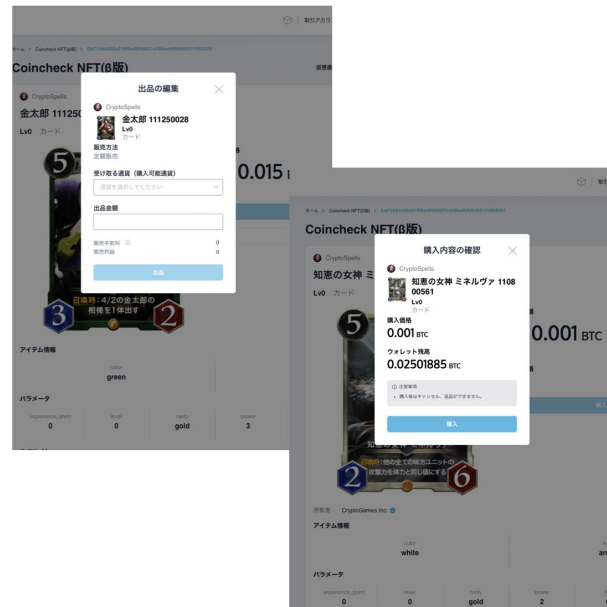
取引アカウ

ホーム > Coincheck NFT(β版) > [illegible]

Coincheck NFT(β版)

CryptoSpells

金太郎 111250

Lv0 カード

5

召喚時：4/2の金太郎の相棒を1体出す

3

2

0.015

出品の編集

CryptoSpells

金太郎 111250028

Lv0

カード

販売方法

定額販売

受け取る通貨（購入可能通貨）

通貨を選択してください

出品金額

販売手数料 0

販売利益 0

出品

アイテム情報

color

green

パラメータ

| experience_point | level | rarity | power |
|---|---|---|---|
| 0 | 0 | gold | 3 |

ホーム > Coincheck NFT(β版) > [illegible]

Coincheck NFT(β版)

CryptoSpells

知恵の女神 ミ

Lv0 カード

5

2

6

0.001 BTC

購入内容の確認

CryptoSpells

知恵の女神 ミネルヴァ 110800561

Lv0

カード

購入価格

0.001 BTC

ウォレット残高

0.02501885 BTC

注意事項

購入後はキャンセル、返品ができません。

購入

所有者 CryptoGames Inc.

アイテム情報

color

white

パラメータ

| experience_point | level | rarity | power |
|---|---|---|---|
| 0 | 0 | gold | 2 |